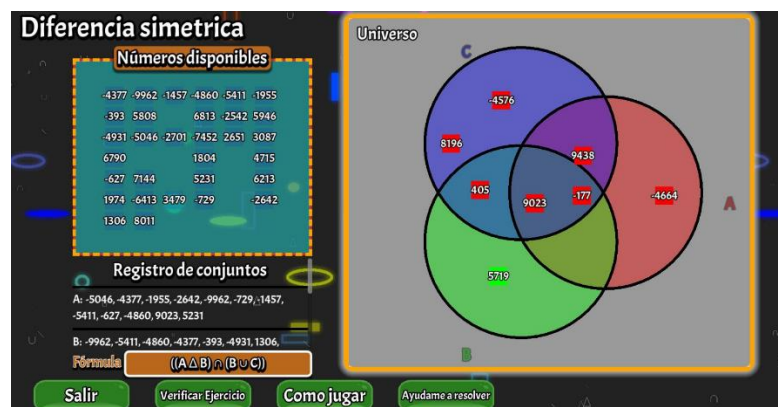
Diferencia simetrica

Números disponibles

| -4377 | -9962 | -1457 | -4860 | -5411 | -1955 |
|---|---|---|---|---|---|
| -393 | 5808 | | 6813 | -2542 | 5946 |
| -4931 | 5046 | 2701 | -7452 | 2651 | 3087 |
| 6790 | | | 1804 | | 4715 |
| -627 | 7144 | | 5231 | | 6213 |
| 1974 | -6413 | 3479 | -729 | | -2642 |
| 1306 | 8011 | | | | |

Registro de conjuntos

A: -5046, -4377, -1955, -2642, -9962, -729, -1457, -5411, -627, -4860, 9023, 5231

B: -9962, -5411, -4860, -4377, -393, -4931, 1306,

Fórmula $((A \Delta B) \cap (B \cup C))$

Universo

C

-4576

8196

9438

405

9023

-177

-4664

A

5719

B

Salir

Verificar Ejercicio

Como jugar

Ayudame a resolver